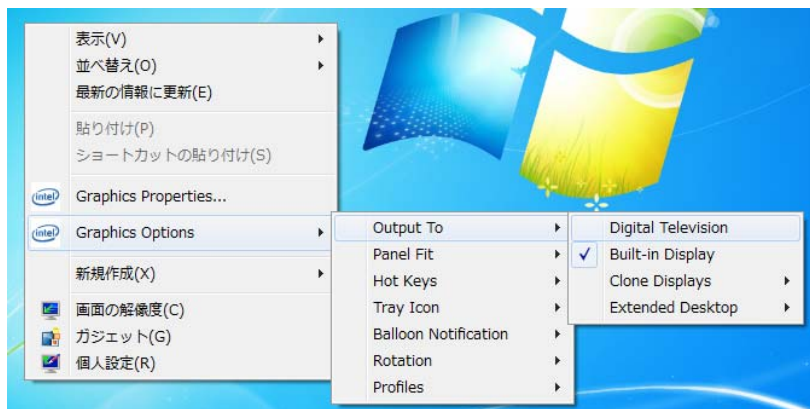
表示(V)
並べ替え(O)
最新の情報に更新(E)

貼り付け(P)
ショートカットの貼り付け(S)

intel Graphics Properties...
intel Graphics Options

新規作成(X)

画面の解像度(C)
ガジェット(G)
個人設定(R)

Output To
Panel Fit
Hot Keys
Tray Icon
Balloon Notification
Rotation
Profiles

Digital Television
✓ Built-in Display
Clone Displays
Extended Desktop